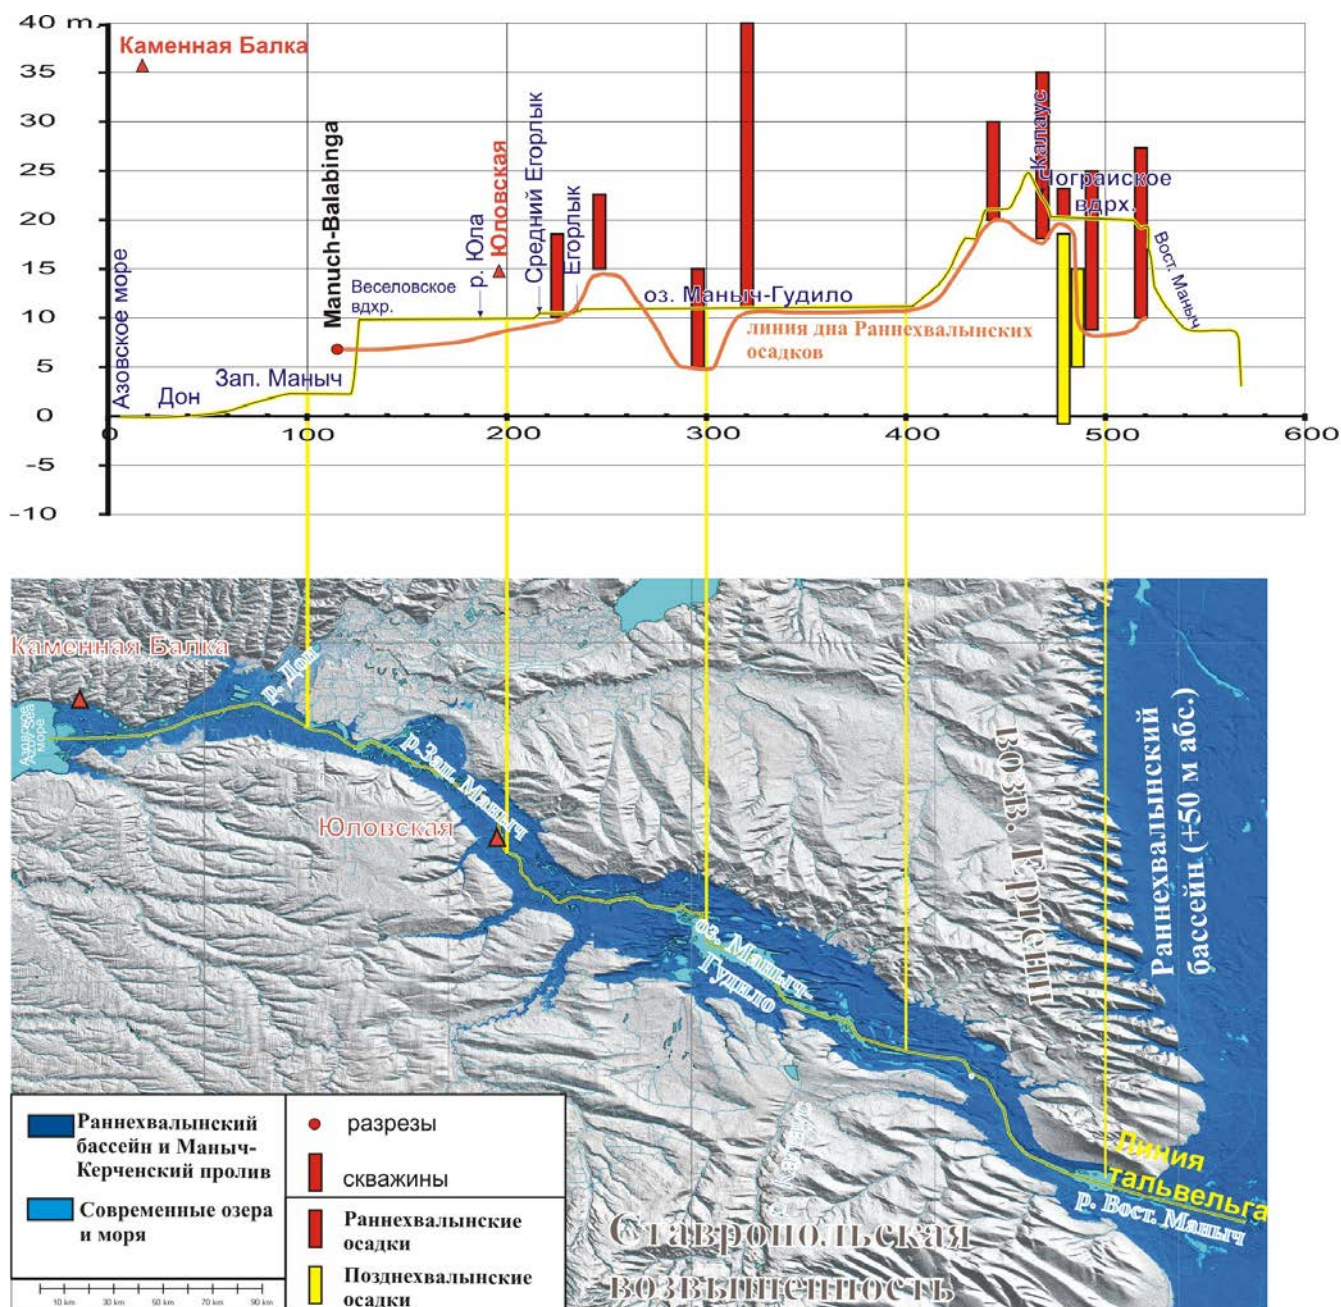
40 m
35
30
25
20
15
10
5
0
-5
-10

0
100
200
300
400
500
600

Каменная Балка
Азовское море
Дон
Зап. Маныч
Manuch-Balabinga
Веселовское вдхр.
р. Юла
Юловская
Средний Егорлык
Егорлык
оз. Маныч-Гудило
линия дна Раннехвалынских осадков
Калаус
Чограйское вдхр.
Вост. Маныч

Каменная Балка
Азовское море
р. Дон
р. Зап. Маныч
Юловская
оз. Маныч-Гудило
возв. Ергени
Раннехвалынский бассейн (+50 м абс.)
Линия тальвельга
р. Вост. Маныч
Ставропольская возвышенность

Раннехвалынский бассейн и Маныч-Керченский пролив
Современные озера и моря
разрезы
скважины
Раннехвалынские осадки
Позднехвалынские осадки
10 km 30 km 50 km 70 km 90 km